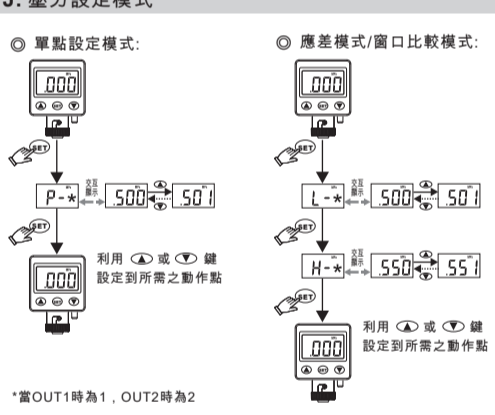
3. 壓力設定模式

◎ 單點設定模式:

.000

SET

P-*

交互顯示

.500

501

利用 ▲ 或 ▼ 鍵設定到所需之動作點

.000

◎ 應差模式/窗口比較模式:

.000

SET

L-*

交互顯示

.500

501

SET

H-*

交互顯示

.550

551

利用 ▲ 或 ▼ 鍵設定到所需之動作點

.000

*當OUT1時為1，OUT2時為2